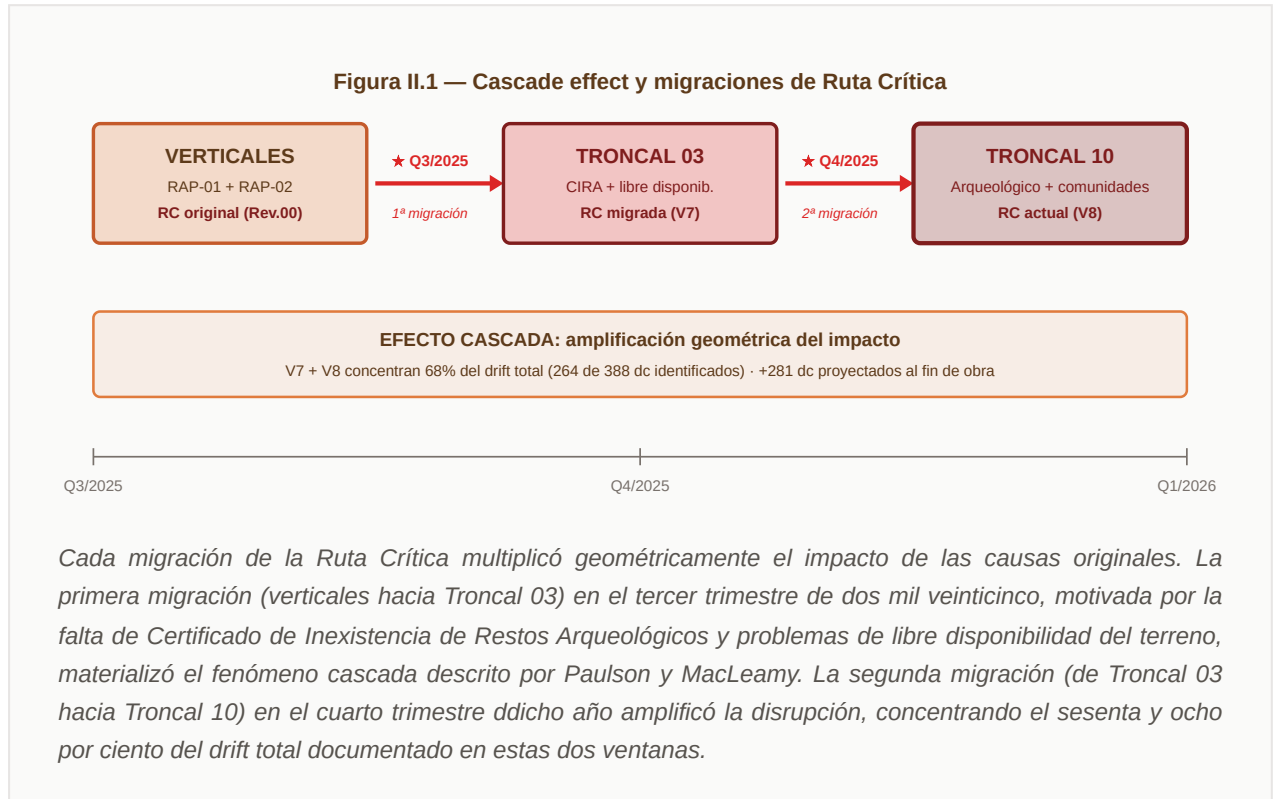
Figura II.1 — Cascade effect y migraciones de Ruta Crítica

VERTICALES
RAP-01 + RAP-02
RC original (Rev.00)

★ Q3/2025
1ª migración

TRONCAL 03
CIRA + libre disponib.
RC migrada (V7)

★ Q4/2025
2ª migración

TRONCAL 10
Arqueológico + comunidades
RC actual (V8)

EFECTO CASCADA: amplificación geométrica del impacto
V7 + V8 concentran 68% del drift total (264 de 388 dc identificados) · +281 dc proyectados al fin de obra

Q3/2025
Q4/2025
Q1/2026

Cada migración de la Ruta Crítica multiplicó geométricamente el impacto de las causas originales. La primera migración (verticales hacia Troncal 03) en el tercer trimestre de dos mil veinticinco, motivada por la falta de Certificado de Inexistencia de Restos Arqueológicos y problemas de libre disponibilidad del terreno, materializó el fenómeno cascada descrito por Paulson y MacLeamy. La segunda migración (de Troncal 03 hacia Troncal 10) en el cuarto trimestre ddicho año amplificó la disrupción, concentrando el sesenta y ocho por ciento del drift total documentado en estas dos ventanas.